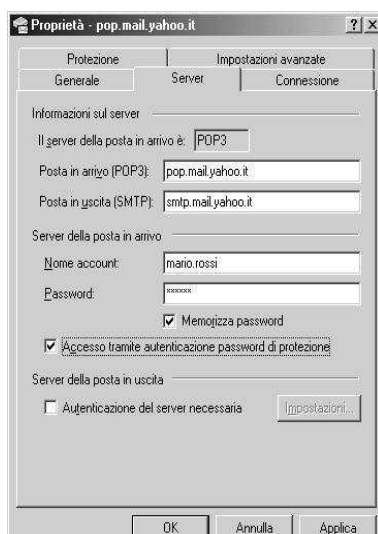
Proprietà - pop.mail.yahoo.it

? X

Protezione
Impostazioni avanzate
Generale
Server
Connessione

Informazioni sul server

Il server della posta in arrivo è: POP3

Posta in arrivo (POP3): pop.mail.yahoo.it

Posta in uscita (SMTP): smtp.mail.yahoo.it

Server della posta in arrivo

Nome account: mario.rossi

Password: ******

☑ Memorizza password

☑ Accesso tramite autenticazione password di protezione

Server della posta in uscita

☐ Autenticazione del server necessaria

Impostazioni...

OK
Annulla
Applica